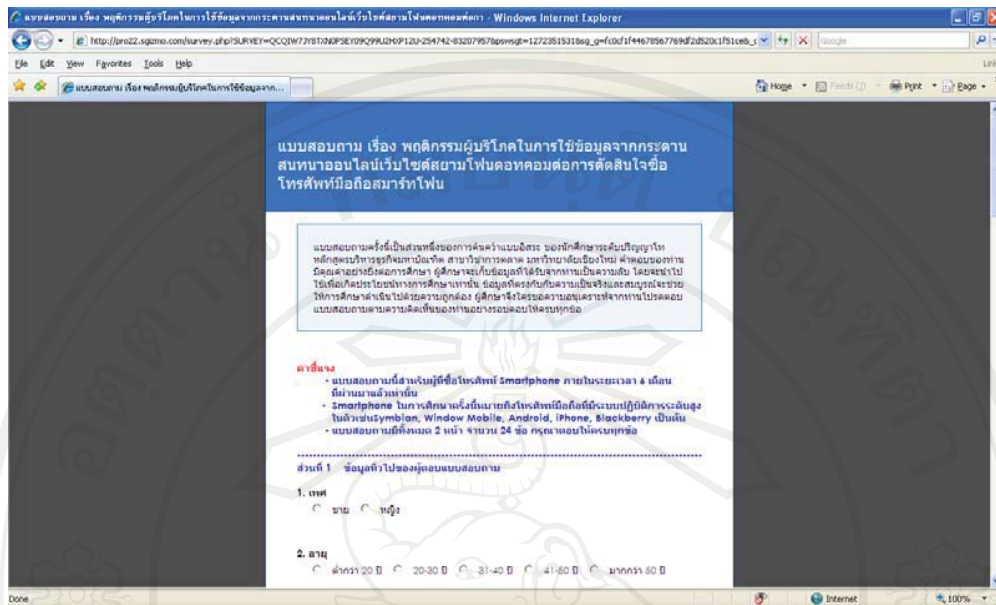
แบบสอบถาม เรื่อง พฤติกรรมผู้บริโภคในการใช้ข้อมูลจากกระดานสนทนาออนไลน์เว็บไซต์สยามโฟนดอทคอมต่อการ - Windows Internet Explorer

http://pro22.sgizmo.com/survey.php?SURVEY=QCQIW77Y8TXN0PSEY09Q99U2HXP12U-254742-832079578psvsgt=1272351531&sg_g=fc0cf1f44678567769df2d520c1f51ceb_c

Google

File Edit View Favorites Tools Help

แบบสอบถาม เรื่อง พฤติกรรมผู้บริโภคในการใช้ข้อมูลจาก...

Home Feeds (J) Print Page

แบบสอบถาม เรื่อง พฤติกรรมผู้บริโภคในการใช้ข้อมูลจากกระดานสนทนาออนไลน์เว็บไซต์สยามโฟนดอทคอมต่อการตัดสินใจซื้อโทรศัพท์มือถือสมาร์ทโฟน

แบบสอบถามครั้งนี้เป็นส่วนหนึ่งของการค้นคว้าแบบอิสระ ของนักศึกษาระดับปริญญาโท หลักสูตรบริหารธุรกิจมหาบัณฑิต สาขาวิชาการตลาด มหาวิทยาลัยเชียงใหม่ คำตอบของท่านมีคุณค่าอย่างยิ่งต่อการศึกษา ผู้ศึกษาจะเก็บข้อมูลที่ได้รับจากท่านเป็นความลับ โดยจะนำไปใช้เพื่อเกิดประโยชน์ทางการศึกษาเท่านั้น ข้อมูลที่ตรงกับความเป็นจริงและสมบูรณ์จะช่วยให้การศึกษาดำเนินไปด้วยความถูกต้อง ผู้ศึกษาจึงใคร่ขอความอนุเคราะห์จากท่านโปรดตอบแบบสอบถามตามความคิดเห็นของท่านอย่างรอบคอบให้ครบทุกข้อ

คำชี้แจง
- แบบสอบถามนี้สำหรับผู้ที่ซื้อโทรศัพท์ Smartphone ภายในระยะเวลา 6 เดือนที่ผ่านมาแล้วเท่านั้น
- Smartphone ในการศึกษาครั้งนี้หมายถึงโทรศัพท์มือถือที่มีระบบปฏิบัติการระดับสูง ในตัวเช่นSymbian, Window Mobile, Android, iPhone, Blackberry เป็นต้น
- แบบสอบถามมีทั้งหมด 2 หน้า จำนวน 24 ข้อ กรุณาตอบให้ครบทุกข้อ

ส่วนที่ 1 ข้อมูลทั่วไปของผู้ตอบแบบสอบถาม

1. เพศ
ชาย หญิง

2. อายุ
ต่ำกว่า 20 ปี 20-30 ปี 31-40 ปี 41-50 ปี มากกว่า 50 ปี

Done Internet 100%